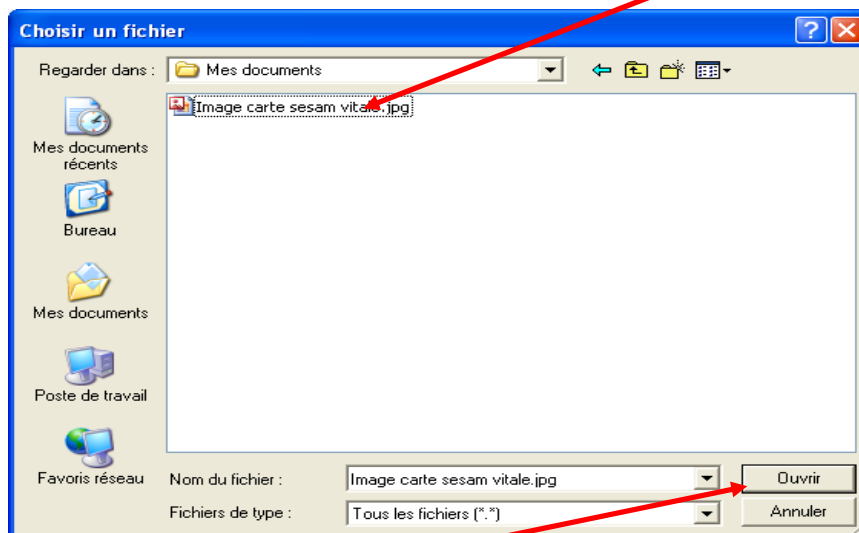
Choisir un fichier

Regarder dans : Mes documents

Image carte sesam vitale.jpg

Mes documents récents

Bureau

Mes documents

Poste de travail

Favoris réseau

Nom du fichier : Image carte sesam vitale.jpg

Ouvrir

Fichiers de type : Tous les fichiers (*.*)

Annuler